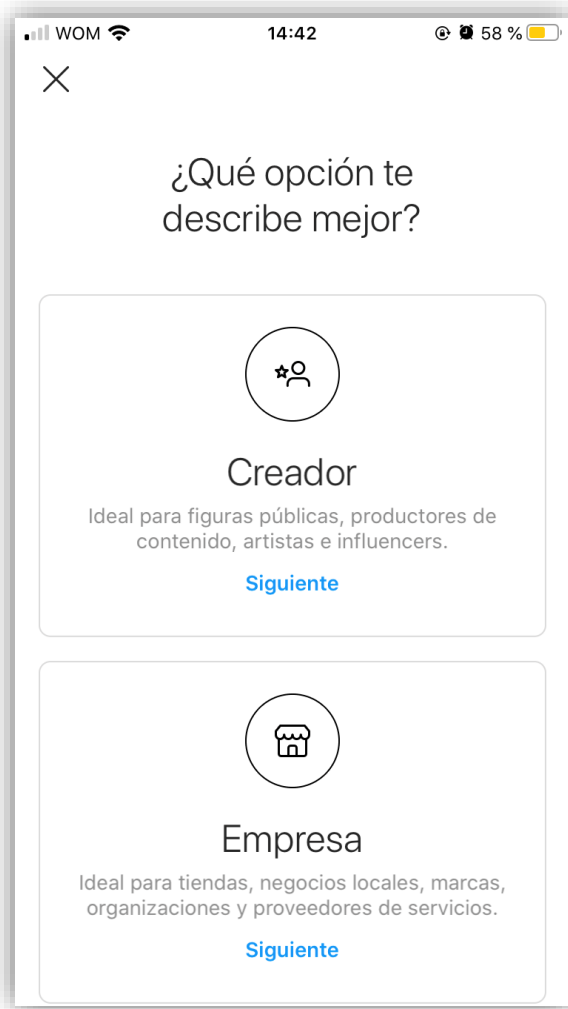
WOM 14:42 58 %

¿Qué opción te describe mejor?

Creador

Ideal para figuras públicas, productores de contenido, artistas e influencers.

Siguiente

Empresa

Ideal para tiendas, negocios locales, marcas, organizaciones y proveedores de servicios.

Siguiente